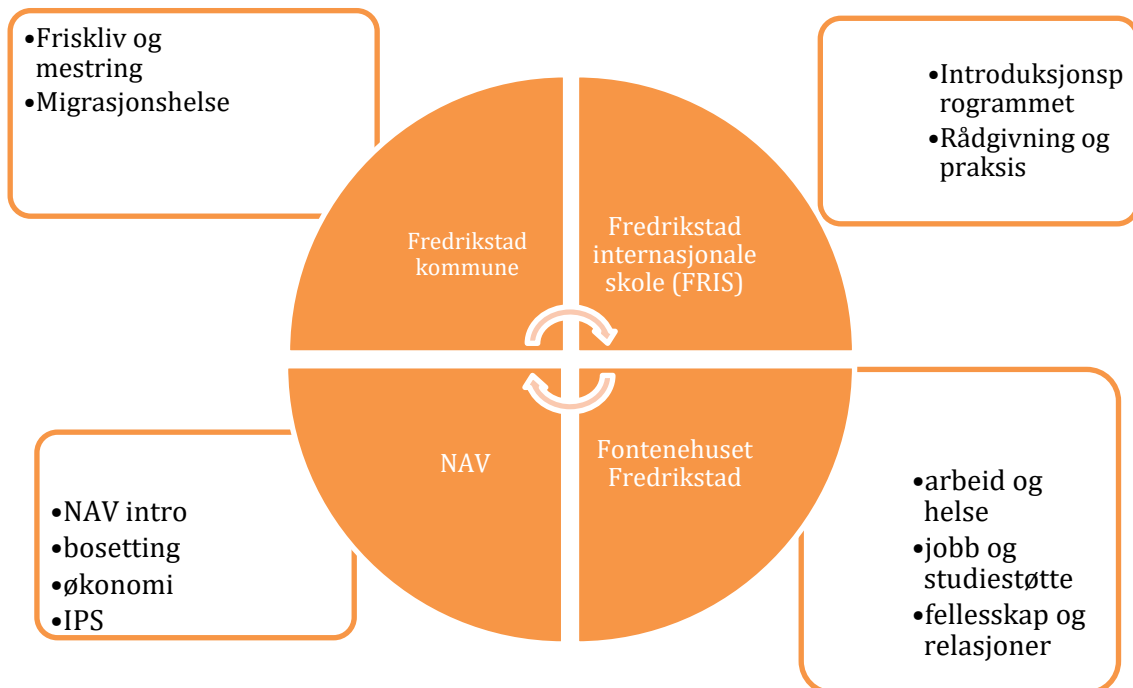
•Friskliv og mestring
•Migrasjonshelse

•Introduksjonsprogrammet
•Rådgivning og praksis

Fredrikstad kommune

Fredrikstad internasjonale skole (FRIS)

NAV

Fontenehuset Fredrikstad

•NAV intro
•bosetting
•økonomi
•IPS

•arbeid og helse
•jobb og studiestøtte
•fellesskap og relasjoner